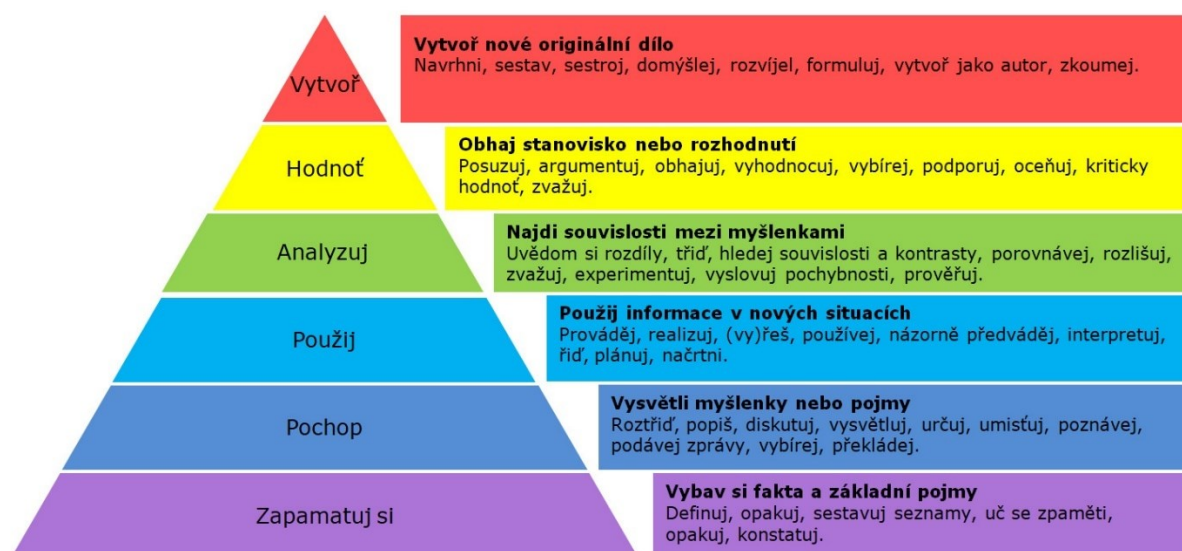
Vytvoř

Vytvoř nové originální dílo
Navrhni, sestav, sestroj, domýšlej, rozvíjel, formuluj, vytvoř jako autor, zkoumej.

Hodnoť

Obhaj stanovisko nebo rozhodnutí
Posuzuj, argumentuj, obhajuj, vyhodnocuj, vybírej, podporuj, oceňuj, kriticky hodnoť, zvažuj.

Analyzuj

Najdi souvislosti mezi myšlenkami
Uvědom si rozdíly, třiď, hledej souvislosti a kontrasty, porovnávej, rozlišuj, zvažuj, experimentuj, vyslovuj pochybnosti, prověřuj.

Použij

Použij informace v nových situacích
Prováděj, realizuj, (vy)řeš, používej, názorně předváděj, interpretuj, řiď, plánuj, načrtni.

Pochop

Vysvětli myšlenky nebo pojmy
Roztřiď, popiš, diskutuj, vysvětluj, určuj, umisťuj, poznávej, podávej zprávy, vybírej, překládej.

Zapamatuj si

Vybav si fakta a základní pojmy
Definuj, opakuj, sestavuj seznamy, uč se zpaměti, opakuj, konstatuj.